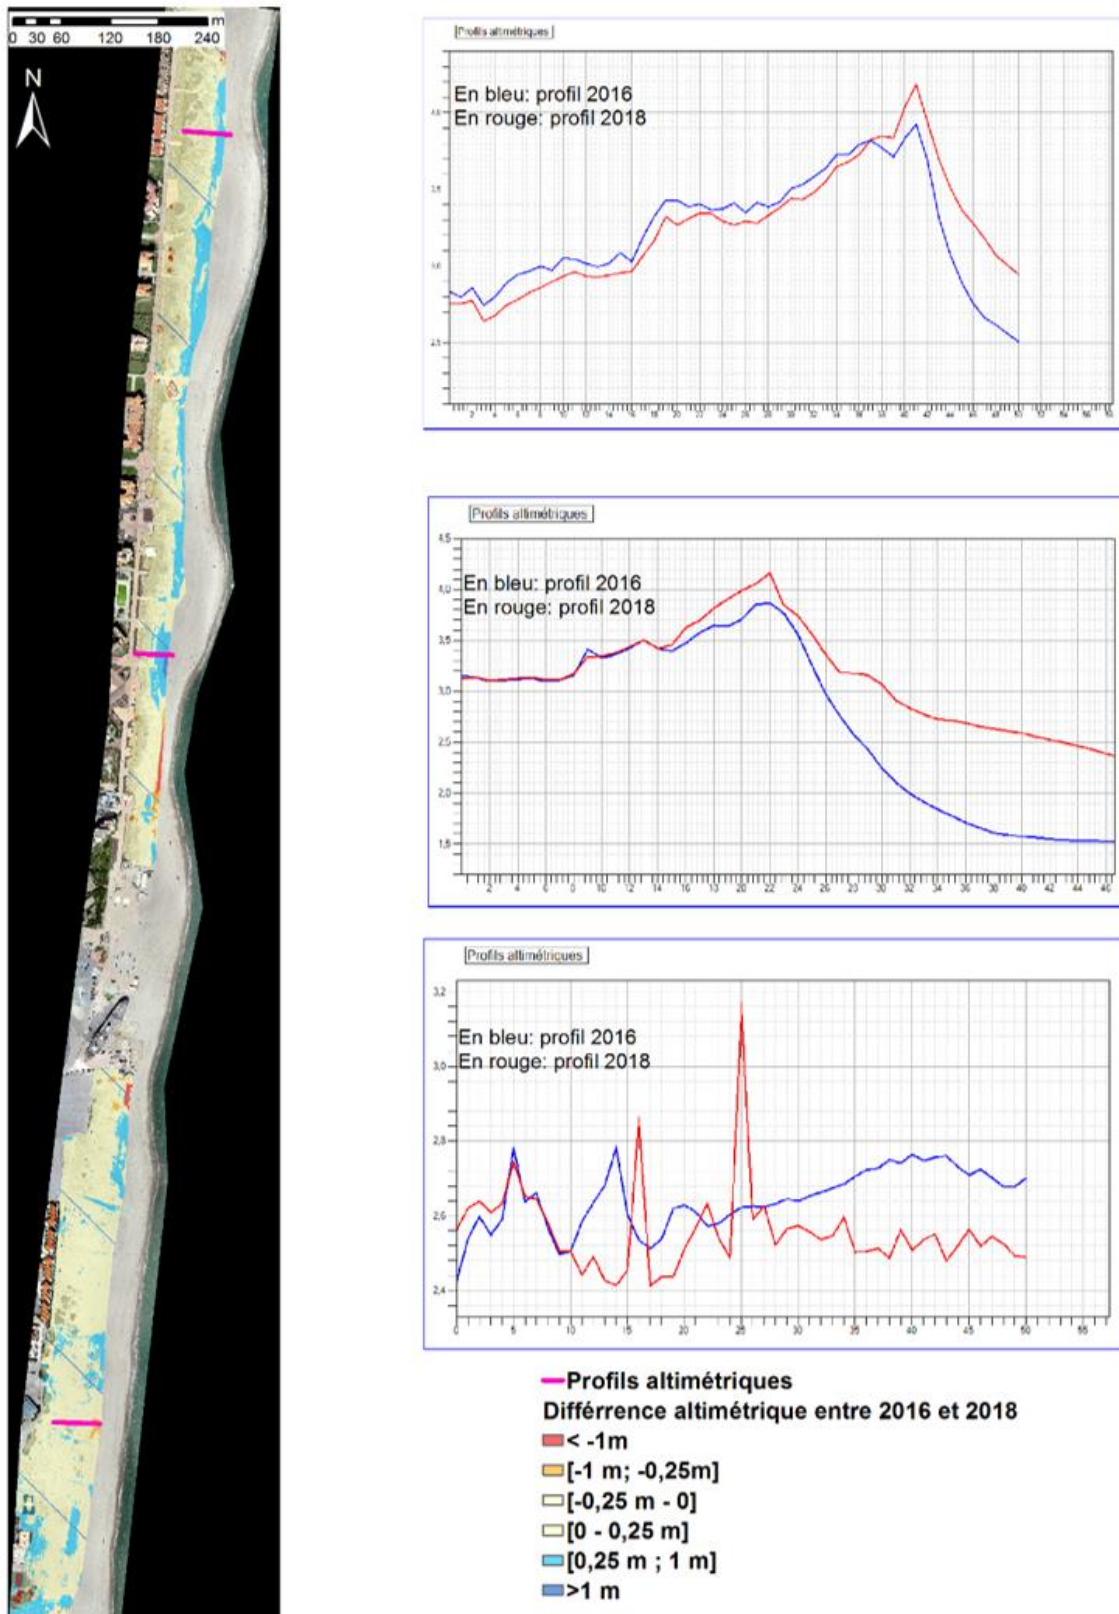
0 30 60 120 180 240 m

N

Profils altimétriques

En bleu: profil 2016
En rouge: profil 2018

Profils altimétriques

4,5
4,0
3,5
3,0
2,5
2,0
1,5

En bleu: profil 2016
En rouge: profil 2018

2 4 6 8 10 12 14 16 18 20 22 24 26 28 30 32 34 36 38 40 42 44 46

Profils altimétriques

3,2
3,0
2,8
2,6
2,4

En bleu: profil 2016
En rouge: profil 2018

0 5 10 15 20 25 30 35 40 45 50 55

Profils altimétriques
Différrence altimétrique entre 2016 et 2018
< -1m
[-1 m; -0,25m]
[-0,25 m - 0]
[0 - 0,25 m]
[0,25 m ; 1 m]
>1 m